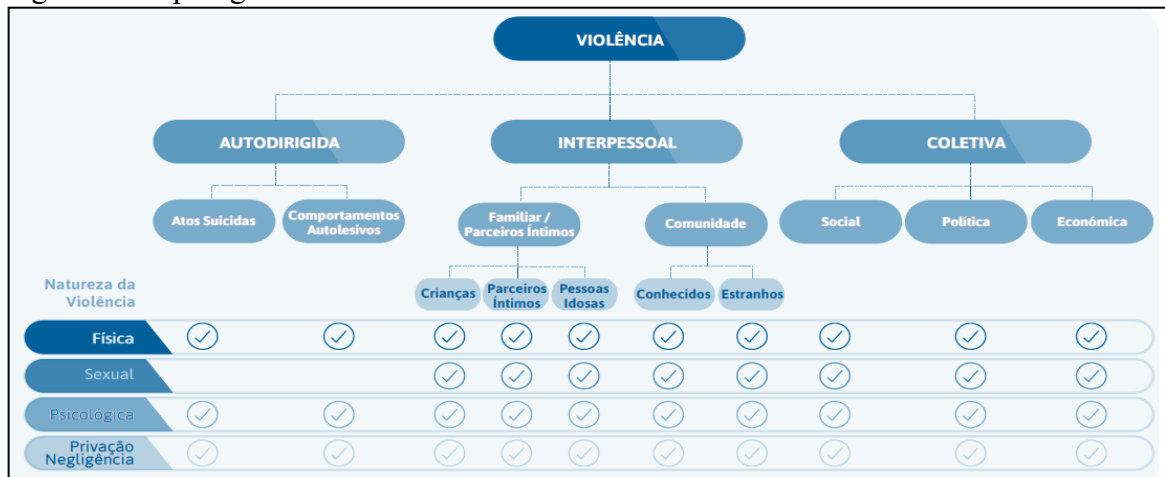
VIOLÊNCIA

AUTODIRIGIDA
INTERPESSOAL
COLETIVA

Atos Suicidas
Comportamentos Autolesivos
Familiar / Parceiros Íntimos
Comunidade
Social
Política
Económica

Crianças
Parceiros Íntimos
Pessoas Idosas
Conhecidos
Estranhos

Natureza da Violência

| Natureza da Violência | Atos Suicidas | Comportamentos Autolesivos | Crianças | Parceiros Íntimos | Pessoas Idosas | Conhecidos | Estranhos | Social | Política | Económica |
|---|---|---|---|---|---|---|---|---|---|---|
| Física | ✓ | ✓ | ✓ | ✓ | ✓ | ✓ | ✓ | ✓ | ✓ | ✓ |
| Sexual | | | ✓ | ✓ | ✓ | ✓ | ✓ | ✓ | ✓ | ✓ |
| Psicológica | ✓ | ✓ | ✓ | ✓ | ✓ | ✓ | ✓ | ✓ | ✓ | ✓ |
| Privação Negligência | ✓ | ✓ | ✓ | ✓ | ✓ | ✓ | ✓ | ✓ | ✓ | ✓ |